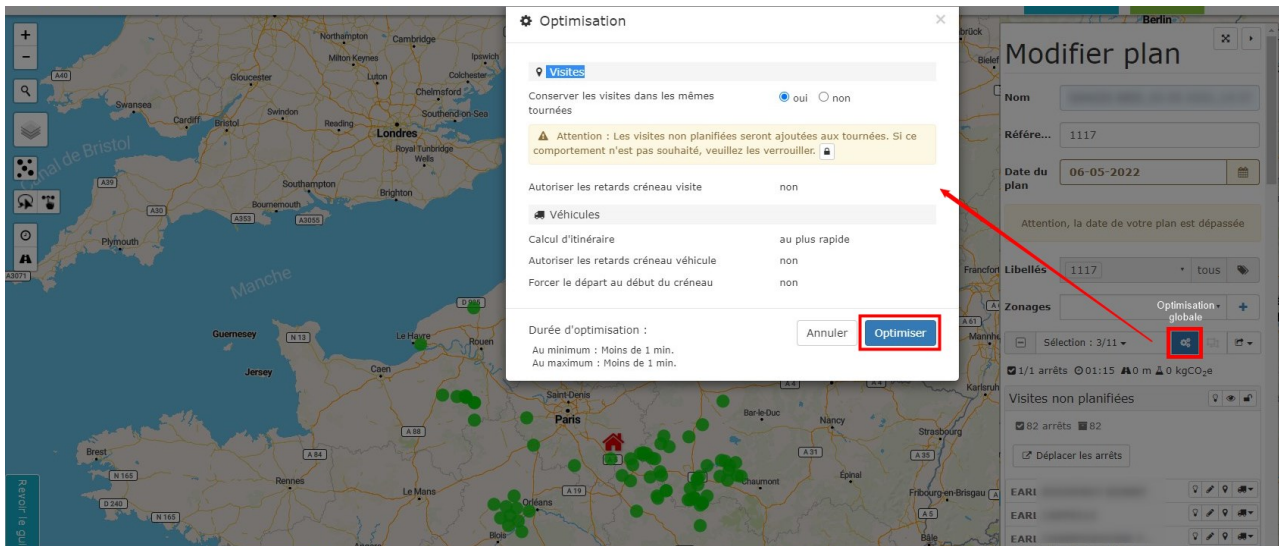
Optimisation

Visites

Conserver les visites dans les mêmes tournées ◉ oui ○ non

Attention : Les visites non planifiées seront ajoutées aux tournées. Si ce comportement n'est pas souhaité, veuillez les verrouiller.

Autoriser les retards créneau visite non

Véhicules

Calcul d'itinéraire au plus rapide

Autoriser les retards créneau véhicule non

Forcer le départ au début du créneau non

Durée d'optimisation :

Au minimum : Moins de 1 min.
Au maximum : Moins de 1 min.

Annuler Optimiser

Modifier plan

Nom

Référe... 1117

Date du plan 06-05-2022

Attention, la date de votre plan est dépassée

Libellés 1117 tous

Zonages

Optimisation globale

Sélection : 3/11

1/1 arrêts 01:15 0 m 0 kgCO$_2$e

Visites non planifiées

82 arrêts 82

Déplacer les arrêts

EARL
EARL
EARL

Revoir le gu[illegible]

Northampton Cambridge Ipswich Milton Keynes Gloucester Luton Colchester Chelmsford Swansea Oxford Cardiff Bristol Reading Southend-on-Sea Londres Royal Tunbridge Wells Canal de Bristol Southampton Brighton Bournemouth Plymouth Manche Guernesey Jersey Le Havre Rouen Caen Saint-Denis Paris Brest Rennes Le Mans Orléans Blois Bar-le-Duc Nancy Strasbourg Épinal Chaumont Fribourg-en-Brisgau Berlin Francfort Mannh Bielef A40 A30 A353 A3055 A3071 N 13 A 88 A 84 N 165 D 240 A 19 A 4 A 31 A 35 A 5 A 61 D 906